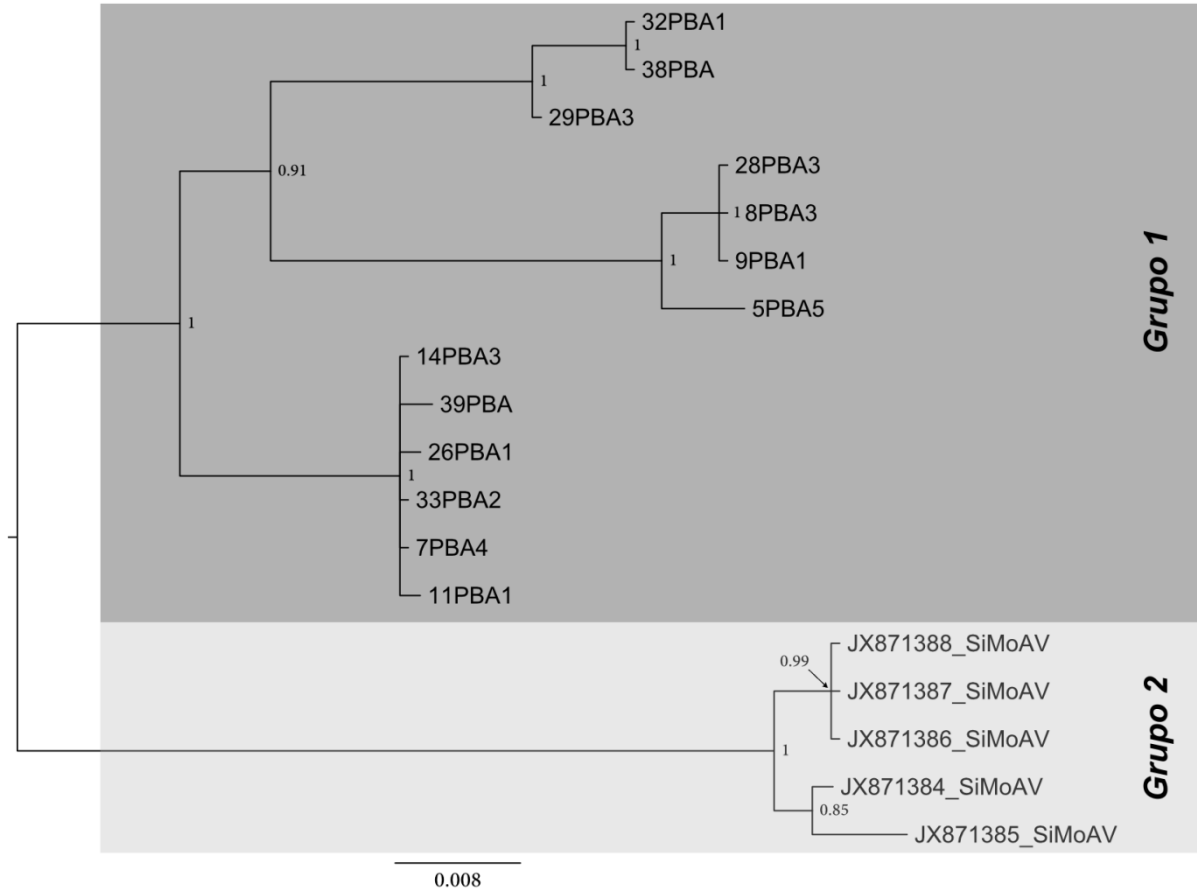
32PBA1
1
38PBA
1
29PBA3
0.91
28PBA3
1 8PBA3
1
9PBA1
5PBA5
Grupo 1
1
14PBA3
39PBA
26PBA1
1
33PBA2
7PBA4
11PBA1
JX871388_SiMoAV
0.99
JX871387_SiMoAV
JX871386_SiMoAV
1
Grupo 2
JX871384_SiMoAV
0.85
JX871385_SiMoAV
0.008